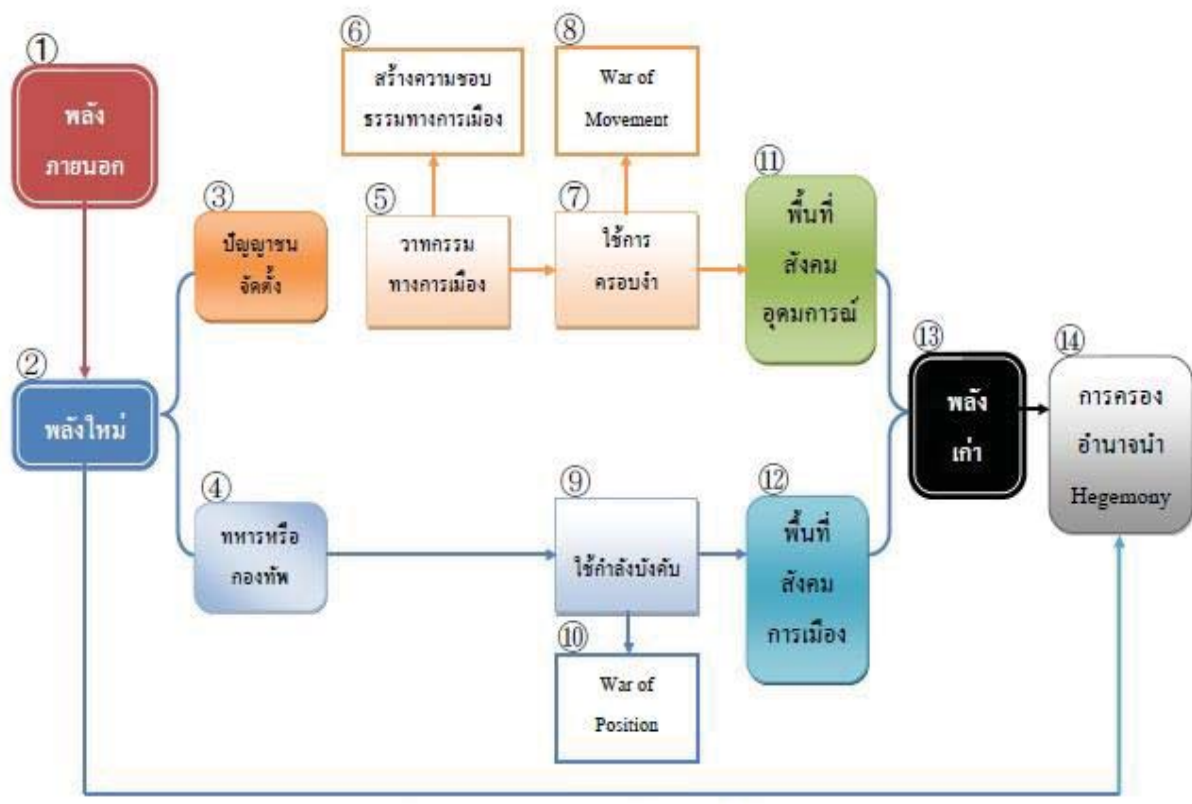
①
พลัง
ภายนอก

②
พลังใหม่

③
ปัญญาชน
จัดตั้ง

④
ทหารหรือ
กองทัพ

⑤
วาทกรรม
ทางการเมือง

⑥
สร้างความชอบ
ธรรมทางการเมือง

⑦
ใช้การ
ครอบงำ

⑧
War of
Movement

⑨
ใช้กำลังบังคับ

⑩
War of
Position

⑪
พื้นที่
สังคม
อุดมการณ์

⑫
พื้นที่
สังคม
การเมือง

⑬
พลัง
เก่า

⑭
การครอง
อำนาจนำ
Hegemony